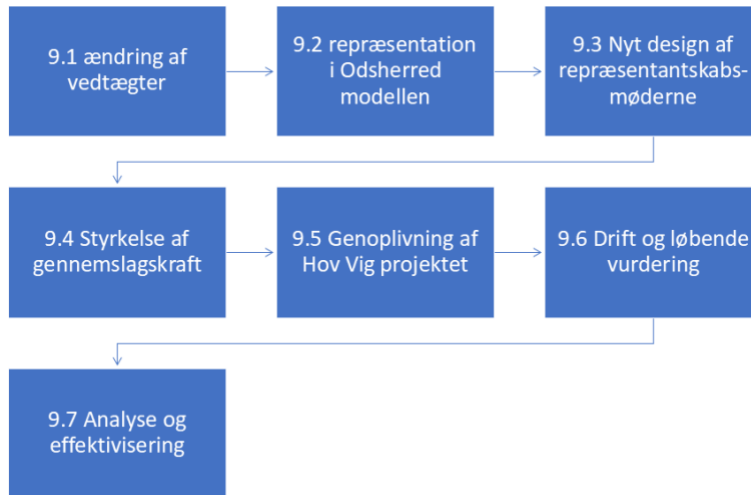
9.1 ændring af vedtægter

9.2 repræsentation i Odsherred modellen

9.3 Nyt design af repræsentantskabsmøderne

9.4 Styrkelse af gennemslagskraft

9.5 Genoplivning af Hov Vig projektet

9.6 Drift og løbende vurdering

9.7 Analyse og effektivisering